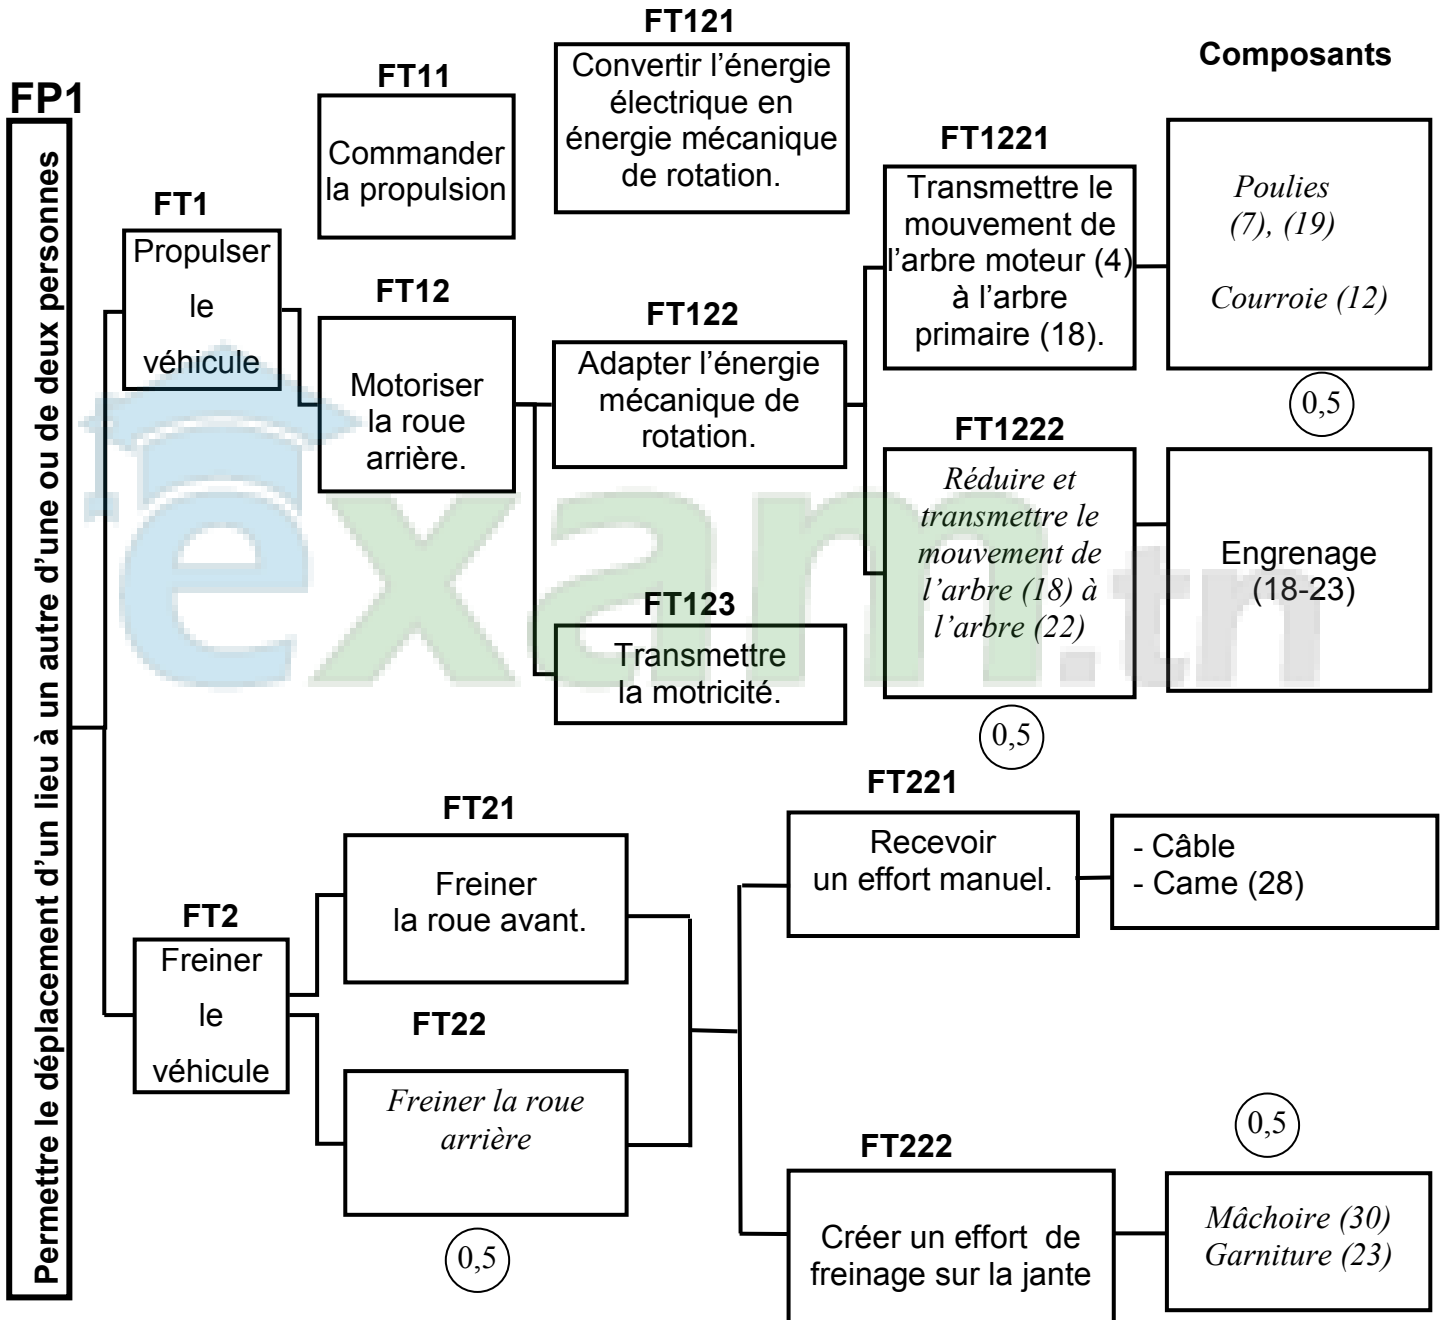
FP1

Permettre le déplacement d'un lieu à un autre d'une ou de deux personnes

FT1
Propulser le véhicule

FT11
Commander la propulsion

FT12
Motoriser la roue arrière.

FT121
Convertir l'énergie électrique en énergie mécanique de rotation.

FT122
Adapter l'énergie mécanique de rotation.

FT123
Transmettre la motricité.

FT1221
Transmettre le mouvement de l'arbre moteur (4) à l'arbre primaire (18).

FT1222
Réduire et transmettre le mouvement de l'arbre (18) à l'arbre (22)

0,5

Composants

Poulies (7), (19)

Courroie (12)

0,5

Engrenage (18-23)

FT2
Freiner le véhicule

FT21
Freiner la roue avant.

FT22
Freiner la roue arrière

0,5

FT221
Recevoir un effort manuel.

- Câble
- Came (28)

0,5

FT222
Créer un effort de freinage sur la jante

Mâchoire (30)
Garniture (23)

exam.tn